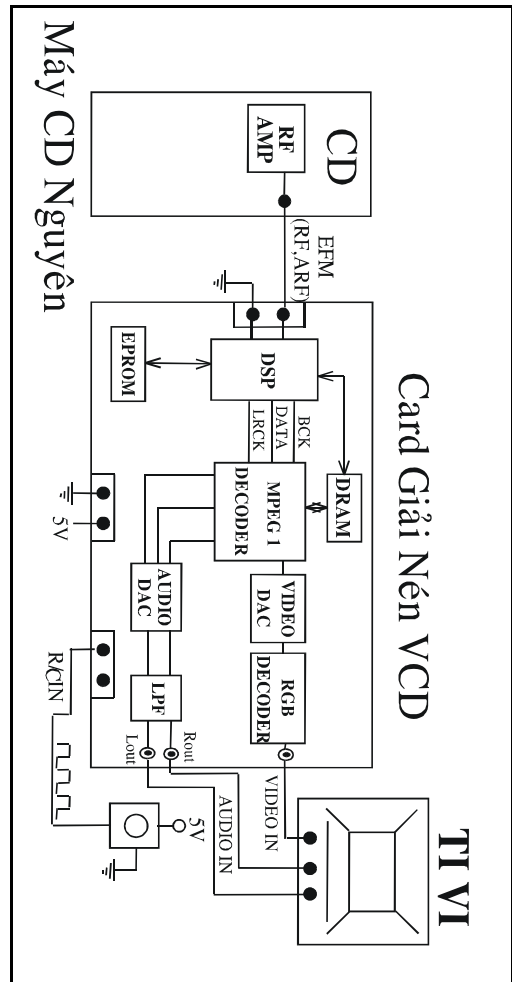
Máy CD Nguyên

CD

RF AMP

EFM (RF,ARF)

Card Giải Nén VCD

EPROM

DSP

BCK DATA LRCK

DRAM

MPEG 1 DECODER

5V

AUDIO DAC

VIDEO DAC

RGB DECODER

LPF

R/CIN

Lout

Rout

VIDEO IN

AUDIO IN

5V

TI VI